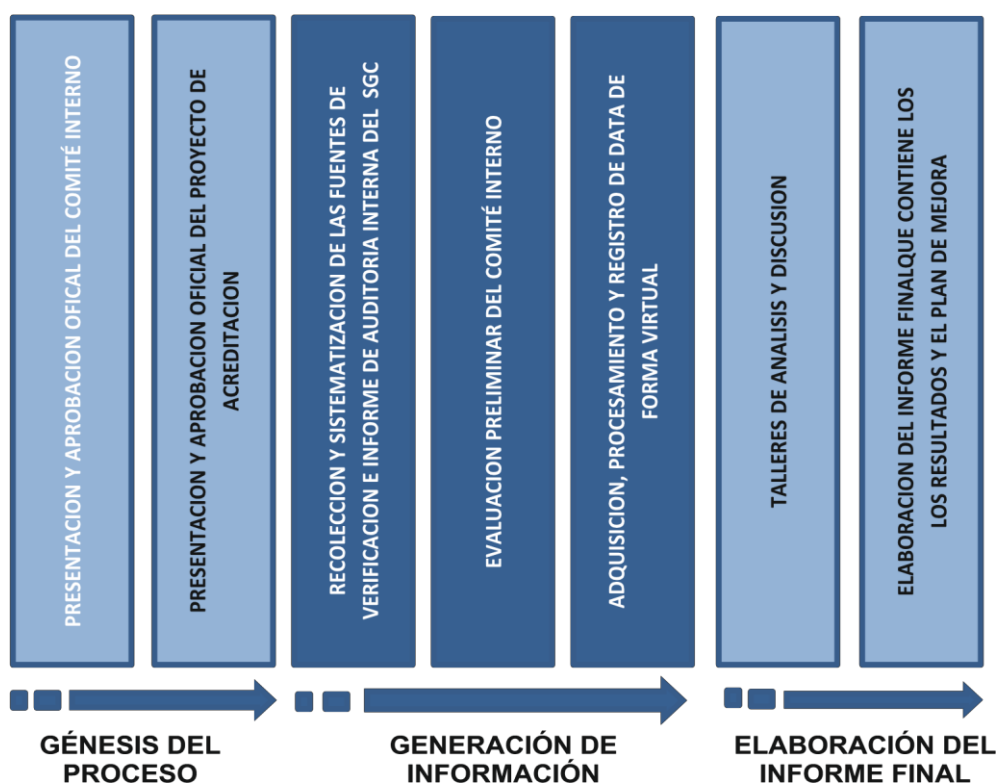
PRESENTACION Y APROBACION OFICAL DEL COMITÉ INTERNO

PRESENTACION Y APROBACION OFICIAL DEL PROYECTO DE ACREDITACION

RECOLECCION Y SISTEMATIZACION DE LAS FUENTES DE VERIFICACION E INFORME DE AUDITORIA INTERNA DEL SGC

EVALUACION PRELIMINAR DEL COMITÉ INTERNO

ADQUISICION, PROCESAMIENTO Y REGISTRO DE DATA DE FORMA VIRTUAL

TALLERES DE ANALISIS Y DISCUSION

ELABORACION DEL INFORME FINALQUE CONTIENE LOS LOS RESULTADOS Y EL PLAN DE MEJORA

GÉNESIS DEL PROCESO

GENERACIÓN DE INFORMACIÓN

ELABORACIÓN DEL INFORME FINAL